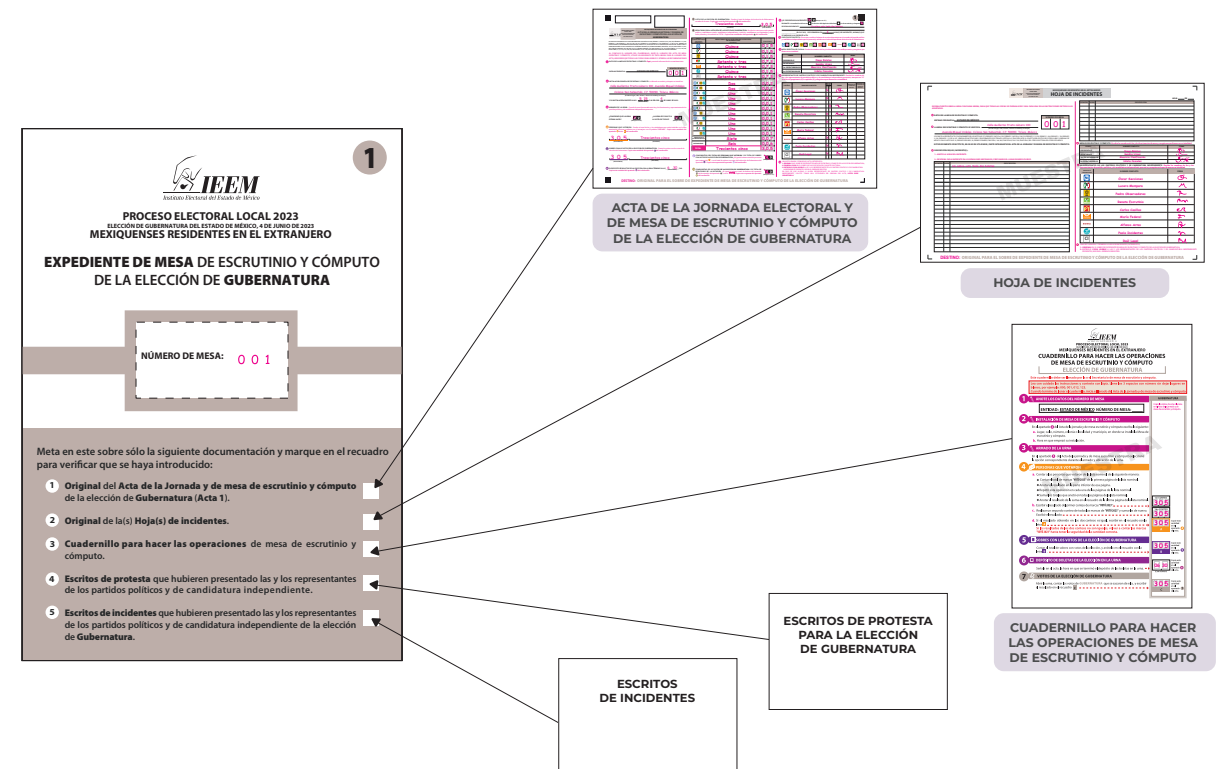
1

IEEM
Instituto Electoral del Estado de México

PROCESO ELECTORAL LOCAL 2023
ELECCIÓN DE GUBERNATURA DEL ESTADO DE MÉXICO, 4 DE JUNIO DE 2023
MEXIQUENSES RESIDENTES EN EL EXTRANJERO

EXPEDIENTE DE MESA DE ESCRUTINIO Y CÓMPUTO DE LA ELECCIÓN DE GUBERNATURA

NÚMERO DE MESA: 0 0 1

Meta en este sobre sólo la siguiente documentación y marque en el recuadro para verificar que se haya introducido:

1 Original del Acta de la Jornada y de mesa de escrutinio y cómputo de la elección de Gubernatura (Acta 1).

2 Original de la(s) Hoja(s) de incidentes.

3 Cuadernillo para hacer las operaciones de mesa de escrutinio y cómputo.

4 Escritos de protesta que hubieren presentado las y los representantes de los partidos políticos y de candidatura independiente.

5 Escritos de incidentes que hubieren presentado las y los representantes de los partidos políticos y de candidatura independiente de la elección de Gubernatura.

ACTA DE LA JORNADA ELECTORAL Y DE MESA DE ESCRUTINIO Y CÓMPUTO DE LA ELECCIÓN DE GUBERNATURA

HOJA DE INCIDENTES

CUADERNILLO PARA HACER LAS OPERACIONES DE MESA DE ESCRUTINIO Y CÓMPUTO

ESCRITOS DE PROTESTA PARA LA ELECCIÓN DE GUBERNATURA

ESCRITOS DE INCIDENTES